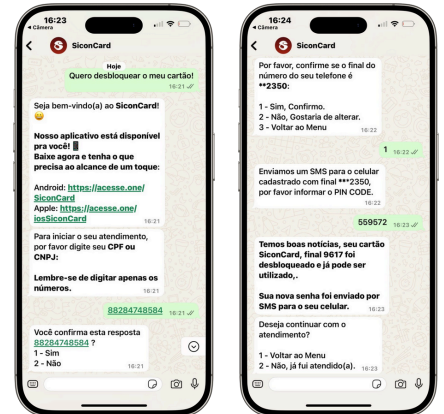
16:23
◂ Câmera

SiconCard

Hoje

Quero desbloquear o meu cartão!
16:21

Seja bem-vindo(a) ao SiconCard!
😊

Nosso aplicativo está disponível pra você! 📱
Baixe agora e tenha o que precisa ao alcance de um toque:

Android: https://acesse.one/SiconCard
Apple: https://acesse.one/iosSiconCard
16:21

Para iniciar o seu atendimento, por favor digite seu CPF ou CNPJ:

Lembre-se de digitar apenas os números.
16:21

88284748584
16:21

Você confirma esta resposta 88284748584 ?
1 - Sim
2 - Não
16:21

16:24
◂ Câmera

SiconCard

Por favor, confirme se o final do número do seu telefone é **2350:

1 - Sim, Confirmo.
2 - Não, Gostaria de alterar.
3 - Voltar ao Menu
16:22

1
16:22

Enviamos um SMS para o celular cadastrado com final ***2350, por favor informar o PIN CODE.
16:22

559572
16:23

Temos boas notícias, seu cartão SiconCard, final 9617 foi desbloqueado e já pode ser utilizado,.

Sua nova senha foi enviado por SMS para o seu celular.
16:23

Deseja continuar com o atendimento?

1 - Voltar ao Menu
2 - Não, já fui atendido(a).
16:23